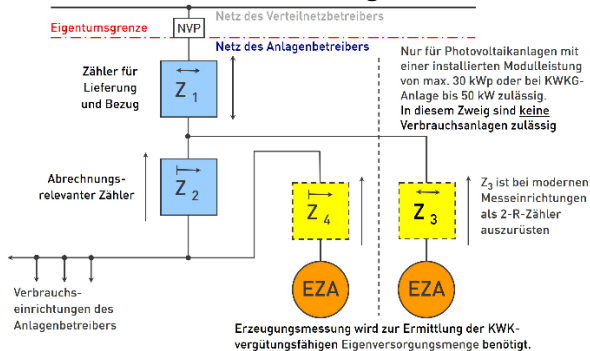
Netz des Verteilnetzbetreibers

Eigentumsgrenze

NVP

Netz des Anlagenbetreibers

Zähler für Lieferung und Bezug

$Z_1$

Nur für Photovoltaikanlagen mit einer installierten Modulleistung von max. 30 kWp oder bei KWKG-Anlage bis 50 kW zulässig. In diesem Zweig sind keine Verbrauchsanlagen zulässig

Abrechnungs-relevanter Zähler

$Z_2$

$Z_4$

$Z_3$

$Z_3$ ist bei modernen Messeinrichtungen als 2-R-Zähler auszurüsten

EZA

EZA

Verbrauchs-einrichtungen des Anlagenbetreibers

Erzeugungsmessung wird zur Ermittlung der KWK-vergütungsfähigen Eigenversorgungsmenge benötigt.